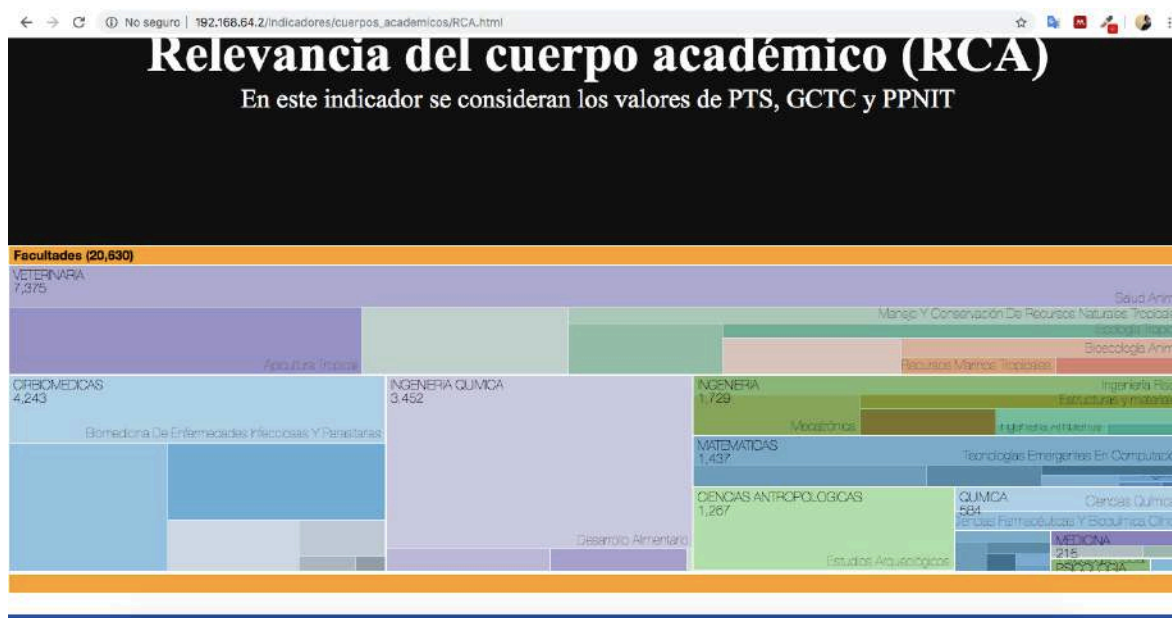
No seguro | 192.168.64.2/indicadores/cuerpos_academicos/RCA.html

Relevancia del cuerpo académico (RCA)

En este indicador se consideran los valores de PTS, GCTC y PPNIT

Facultades (20,630)

VETERINARIA
7,375

Salud Anim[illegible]

Manejo Y Conservación De Recursos Naturales Tropicale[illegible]

Ecología Tropi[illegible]

Bioecología Anim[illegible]

Apicultura Tropical

Recursos Marinos Tropicales

CIRBIOMEDICAS
4,243

Biomedicina De Enfermedades Infecciosas Y Parasitarias

INGENIERIA QUIMICA
3,452

Desarrollo Alimentario

INGENIERIA
1,729

Ingeniería Fís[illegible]

Estructuras y materia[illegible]

Mecatrónica

Ingeniería Ambiental

MATEMATICAS
1,437

Tecnologías Emergentes En Computació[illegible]

CIENCIAS ANTROPOLOGICAS
1,267

Estudios Arqueológicos

QUIMICA
584

Ciencias Químic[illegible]

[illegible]encias Farmacéuticas Y Bioquímica Clín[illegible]

MEDICINA
215

PSICOLOGIA